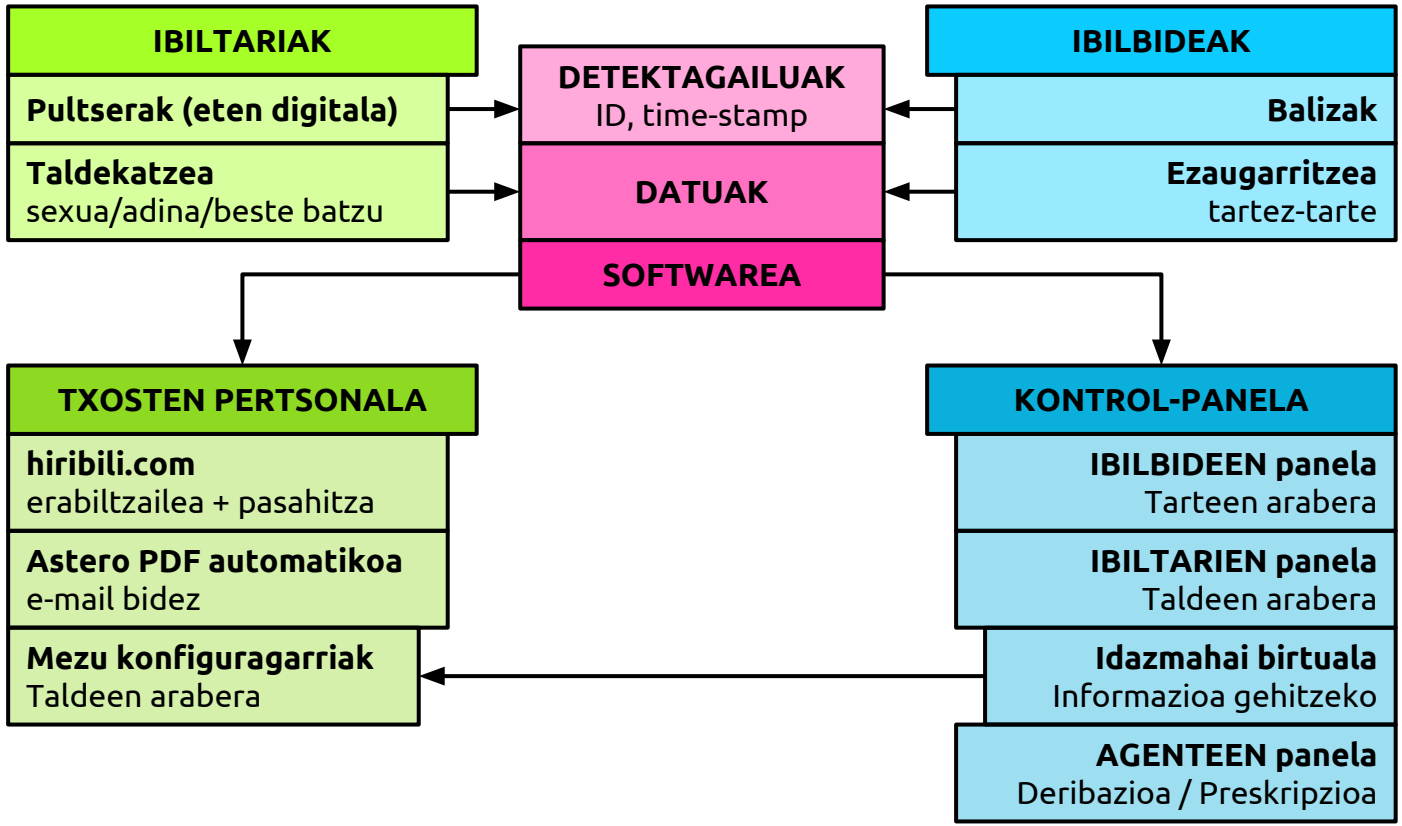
IBILTARIAK

Pultserak (eten digitala)

Taldekatzea
sexua/adina/beste batzu

DETEKTAGAILUAK
ID, time-stamp

DATUAK

SOFTWAREA

IBILBIDEAK

Balizak

Ezaugarritzea
tartez-tarte

TXOSTEN PERTSONALA

hiribili.com
erabiltzailea + pasahitza

Astero PDF automatikoa
e-mail bidez

Mezu konfiguragarriak
Taldeen arabera

KONTROL-PANELA

IBILBIDEEN panela
Tarteen arabera

IBILTARIEN panela
Taldeen arabera

Idazmahai birtuala
Informazioa gehitzeko

AGENTEEN panela
Deribazioa / Preskripzioa